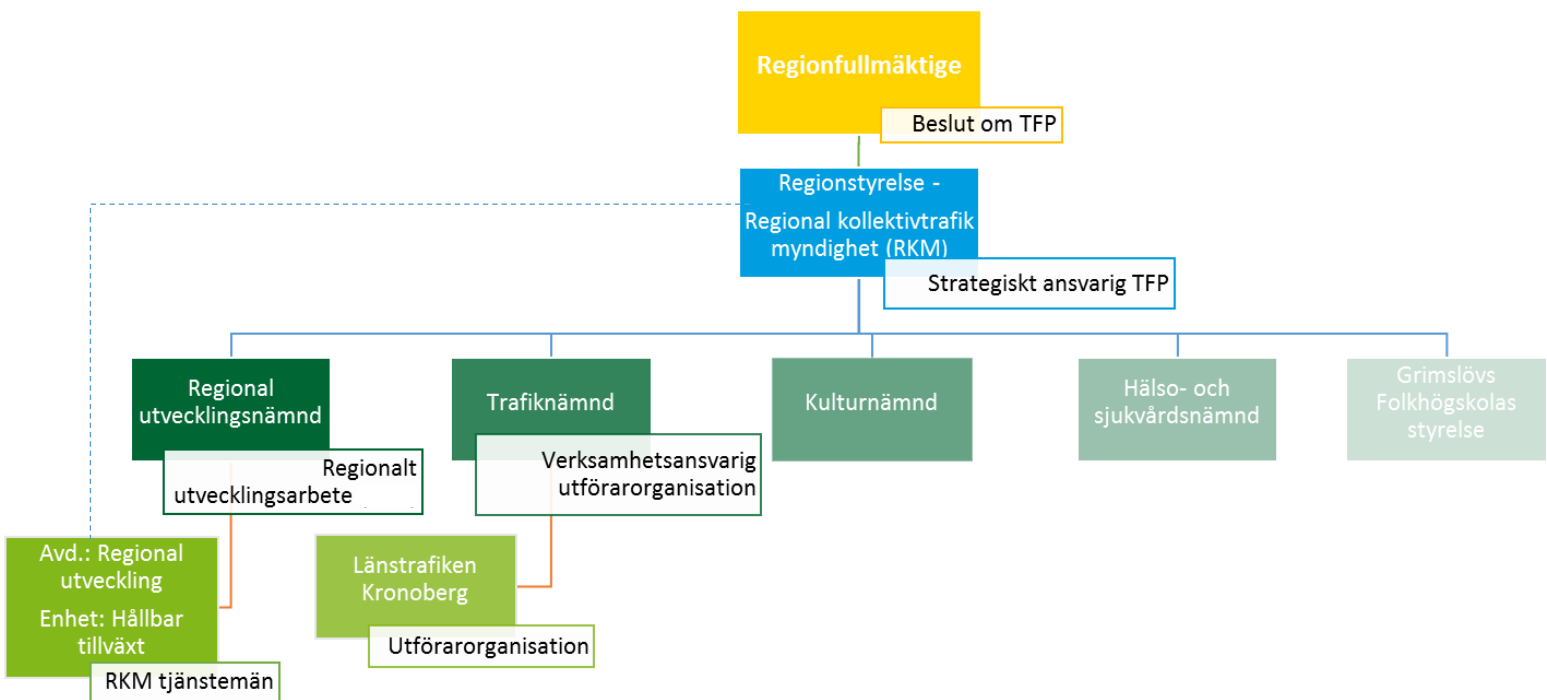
Regionfullmäktige

Beslut om TFP

Regionstyrelse -

Regional kollektivtrafik myndighet (RKM)

Strategiskt ansvarig TFP

Regional utvecklingsnämnd

Regionalt utvecklingsarbete

Trafiknämnd

Verksamhetsansvarig utförarorganisation

Kulturnämnd

Hälso- och sjukvårdsnämnd

Grimslövs Folkhögskolas styrelse

Avd.: Regional utveckling

Enhet: Hållbar tillväxt

RKM tjänstemän

Länstrafiken Kronoberg

Utförarorganisation